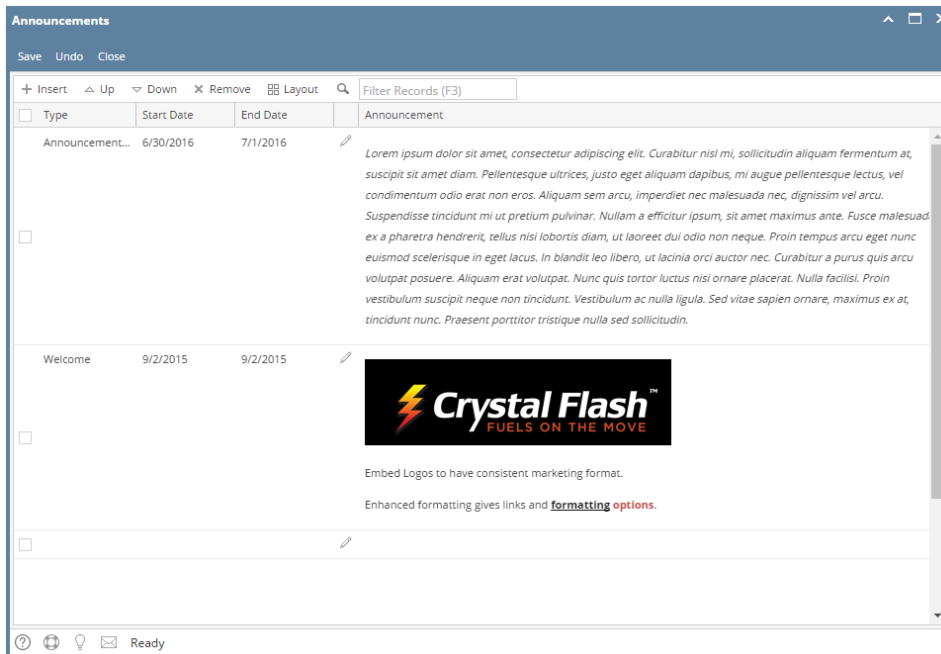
Announcements

Save Undo Close

+ Insert △ Up ▽ Down ✕ Remove Layout Filter Records (F3)

| Type | Start Date | End Date | | Announcement |
|---|---|---|---|---|
| Announcement... | 6/30/2016 | 7/1/2016 | | Lorem ipsum dolor sit amet, consectetur adipiscing elit. Curabitur nisl mi, sollicitudin aliquam fermentum at, suscipit sit amet diam. Pellentesque ultrices, justo eget aliquam dapibus, mi augue pellentesque lectus, vel condimentum odio erat non eros. Aliquam sem arcu, imperdiet nec malesuada nec, dignissim vel arcu. Suspendisse tincidunt mi ut pretium pulvinar. Nullam a efficitur ipsum, sit amet maximus ante. Fusce malesuad ex a pharetra hendrerit, tellus nisi lobortis diam, ut laoreet dui odio non neque. Proin tempus arcu eget nunc euismod scelerisque in eget lacus. In blandit leo libero, ut lacinia orci auctor nec. Curabitur a purus quis arcu volutpat posuere. Aliquam erat volutpat. Nunc quis tortor luctus nisi ornare placerat. Nulla facilisi. Proin vestibulum suscipit neque non tincidunt. Vestibulum ac nulla ligula. Sed vitae sapien ornare, maximus ex at, tincidunt nunc. Praesent porttitor tristique nulla sed sollicitudin. |
| Welcome | 9/2/2015 | 9/2/2015 | | Crystal Flash™ FUELS ON THE MOVE Embed Logos to have consistent marketing format. Enhanced formatting gives links and formatting options. |
| | | | | |

Ready